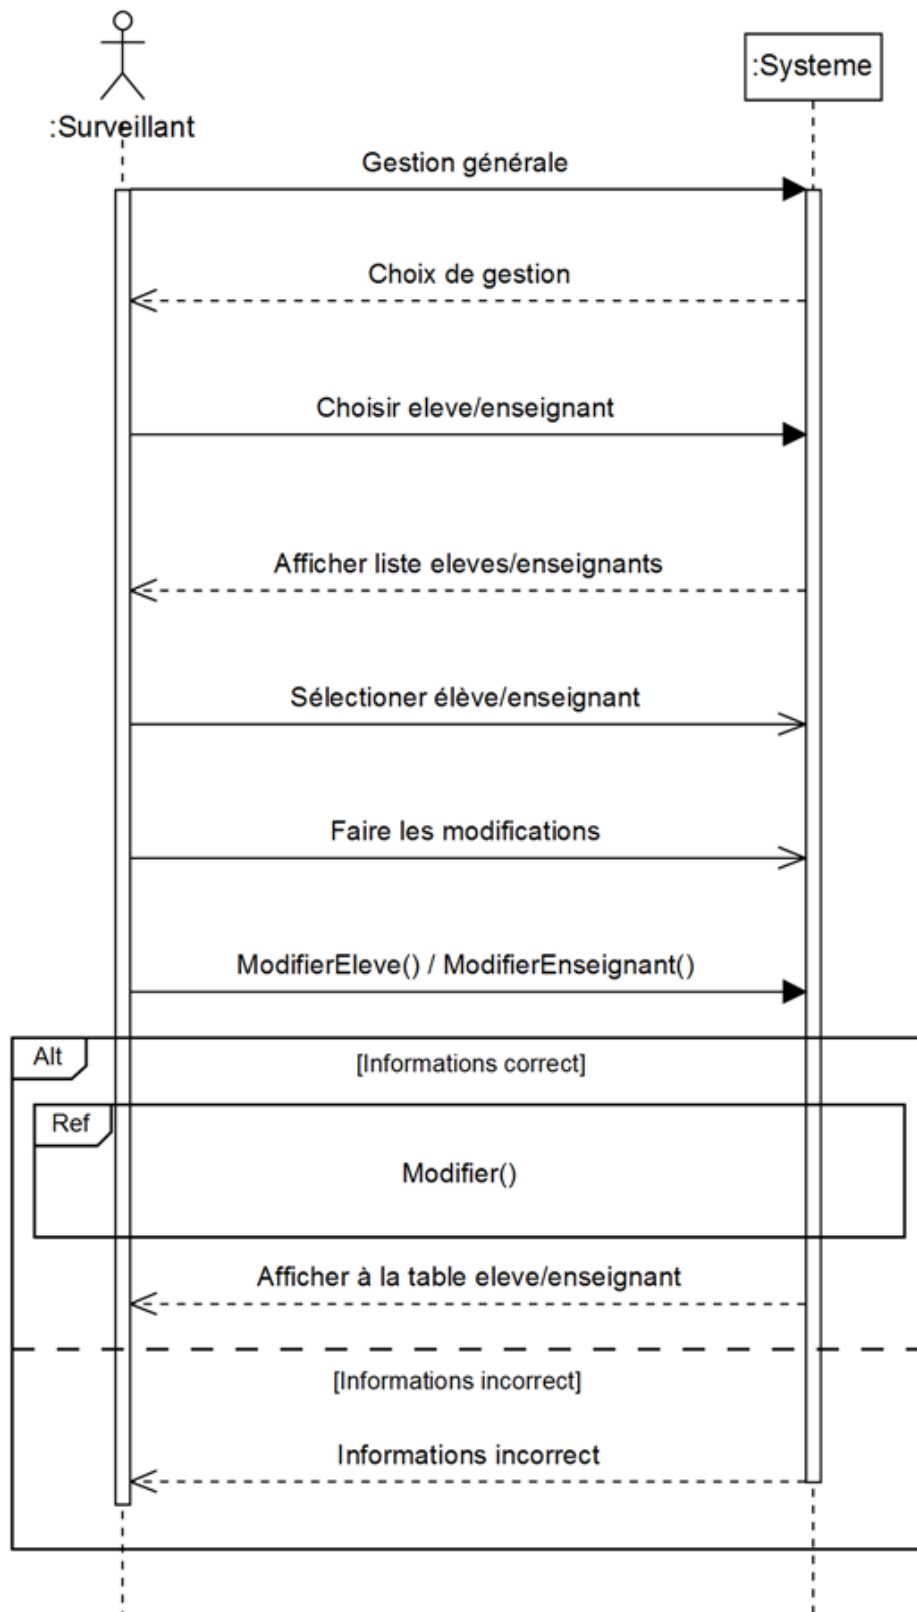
:Surveillant

:Systeme

Gestion générale

Choix de gestion

Choisir eleve/enseignant

Afficher liste eleves/enseignants

Sélectioner élève/enseignant

Faire les modifications

ModifierEleve() / ModifierEnseignant()

Alt

[Informations correct]

Ref

Modifier()

Afficher à la table eleve/enseignant

[Informations incorrect]

Informations incorrect